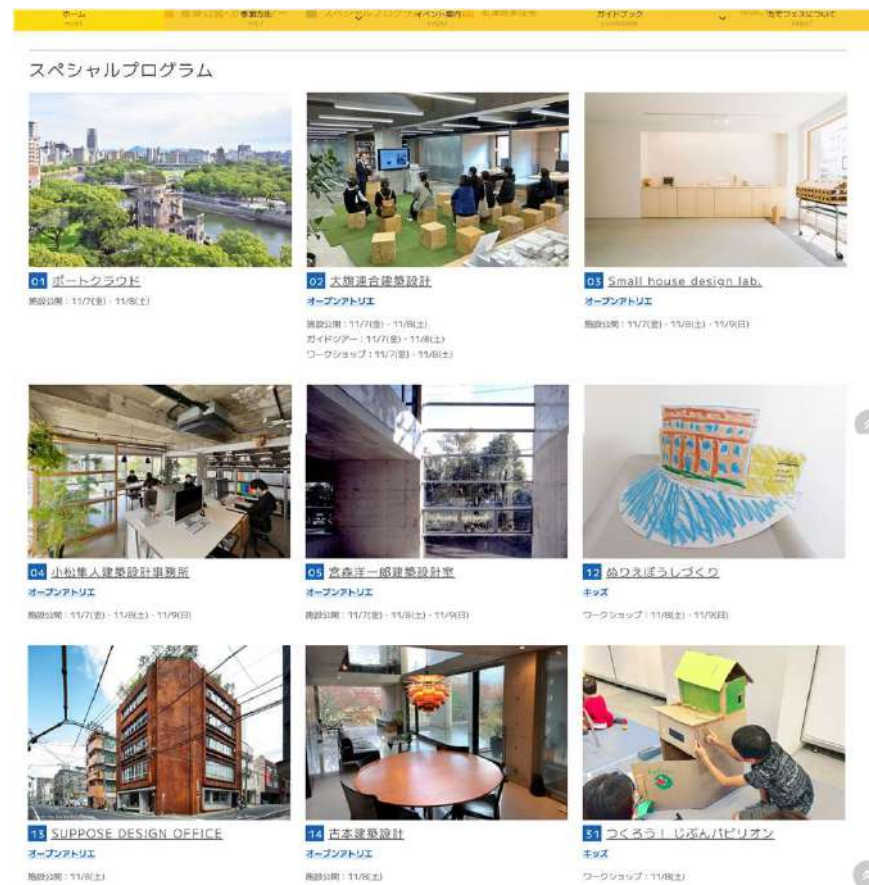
ホーム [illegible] 参加方法 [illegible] スペシャルプログラム イベント案内 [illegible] ガイドブック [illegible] ひろしまフェスについて

スペシャルプログラム

01 ポートクラウド

施設公開：11/7(金)・11/8(土)

02 大旗連合建築設計

オープンアトリエ

施設公開：11/7(金)・11/8(土)
ガイドツアー：11/7(金)・11/8(土)
ワークショップ：11/7(金)・11/8(土)

03 Small house design lab.

オープンアトリエ

施設公開：11/7(金)・11/8(土)・11/9(日)

04 小松隼人建築設計事務所

オープンアトリエ

施設公開：11/7(金)・11/8(土)・11/9(日)

05 宮森洋一郎建築設計室

オープンアトリエ

施設公開：11/7(金)・11/8(土)・11/9(日)

12 ぬりえぼうしづくり

キッズ

ワークショップ：11/8(土)・11/9(日)

13 SUPPOSE DESIGN OFFICE

オープンアトリエ

施設公開：11/8(土)

14 古本建築設計

オープンアトリエ

施設公開：11/8(土)

31 つくろう！じぶんパビリオン

キッズ

ワークショップ：11/8(土)